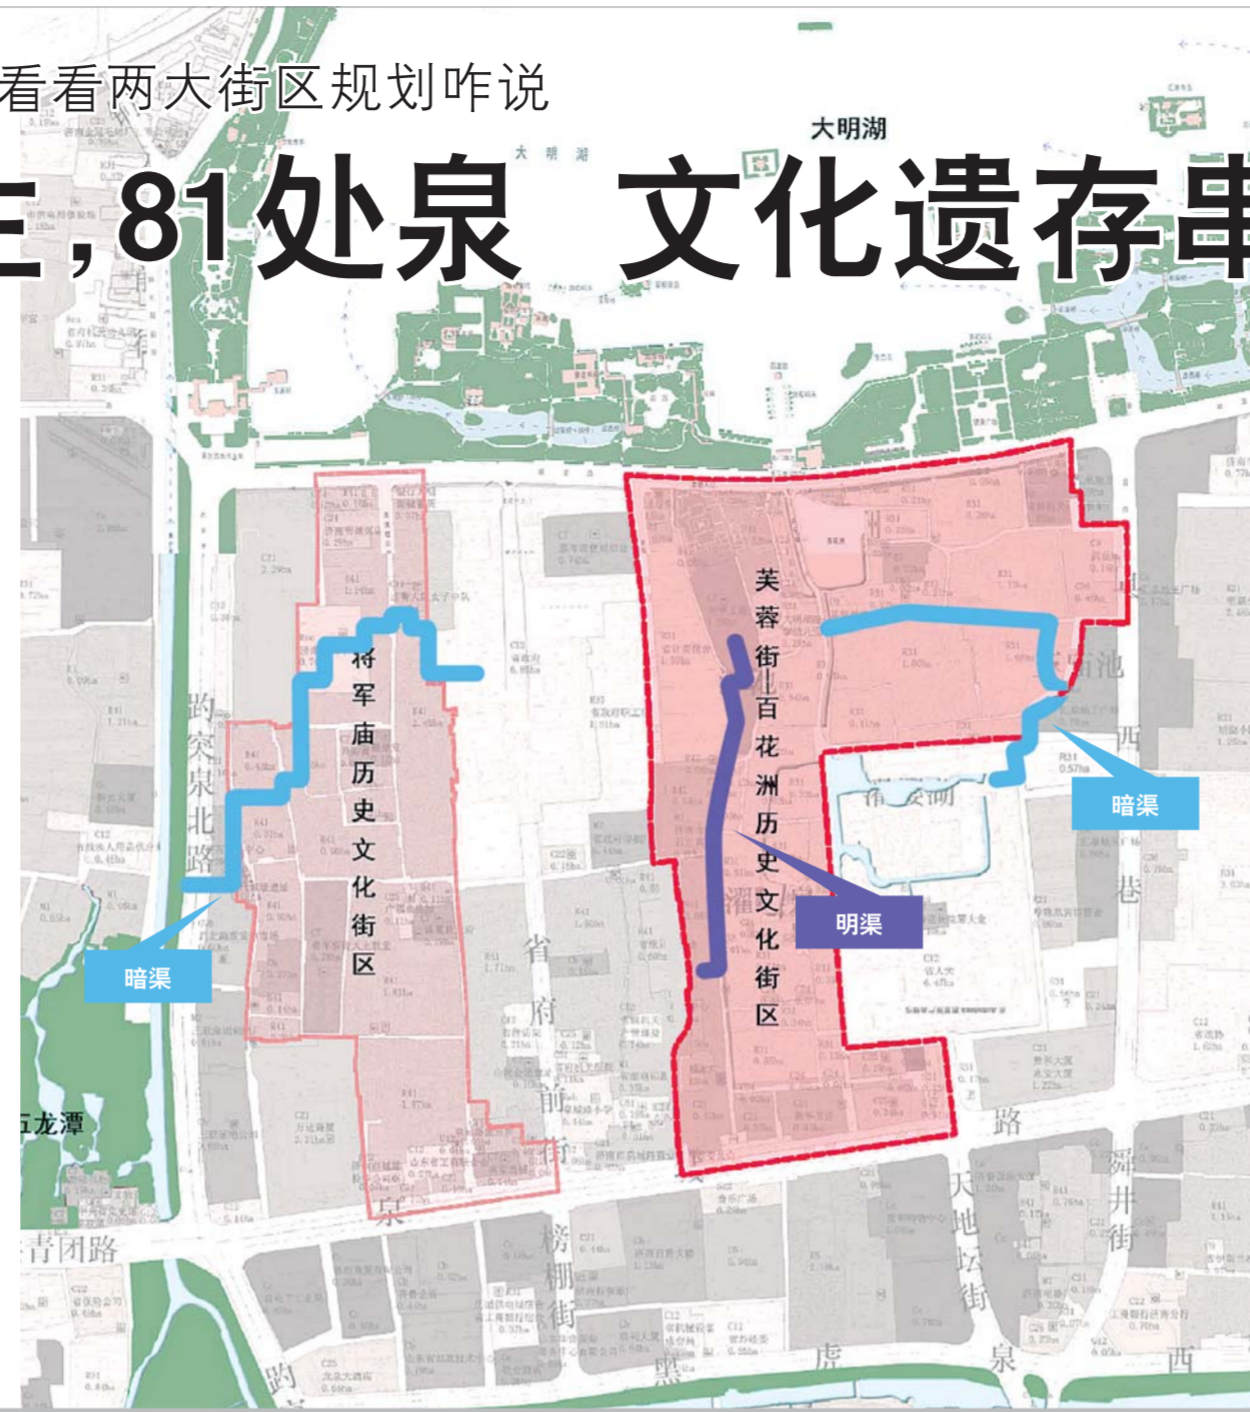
看看两大街区规划咋说

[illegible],81处泉 文化遗存串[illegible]

大明湖

大明湖

将军庙历史文化街区

芙蓉街—百花洲历史文化街区

暗渠

明渠

暗渠

趵突泉北路

省府前街

西

巷

路

珍珠泉

泉

五龙潭

青闭路

榜棚街

天地坛街

舜井街

黑

虎

泉

西